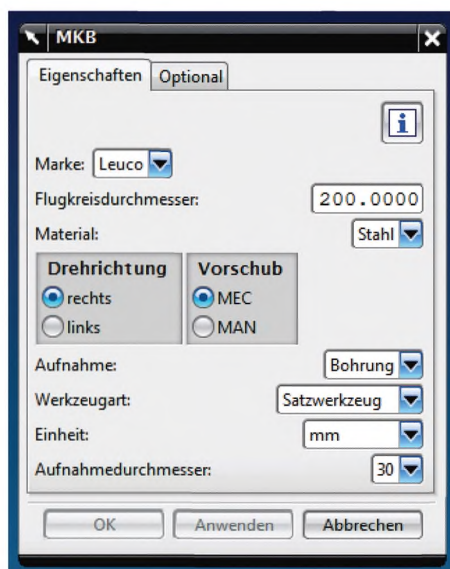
MKB

Eigenschaften | Optional

i

Marke: Leuco

Flugkreisdurchmesser: 200.0000

Material: Stahl

Drehrichtung
rechts
links

Vorschub
MEC
MAN

Aufnahme: Bohrung

Werkzeugart: Satzwerkzeug

Einheit: mm

Aufnahmedurchmesser: 30

OK | Anwenden | Abbrechen